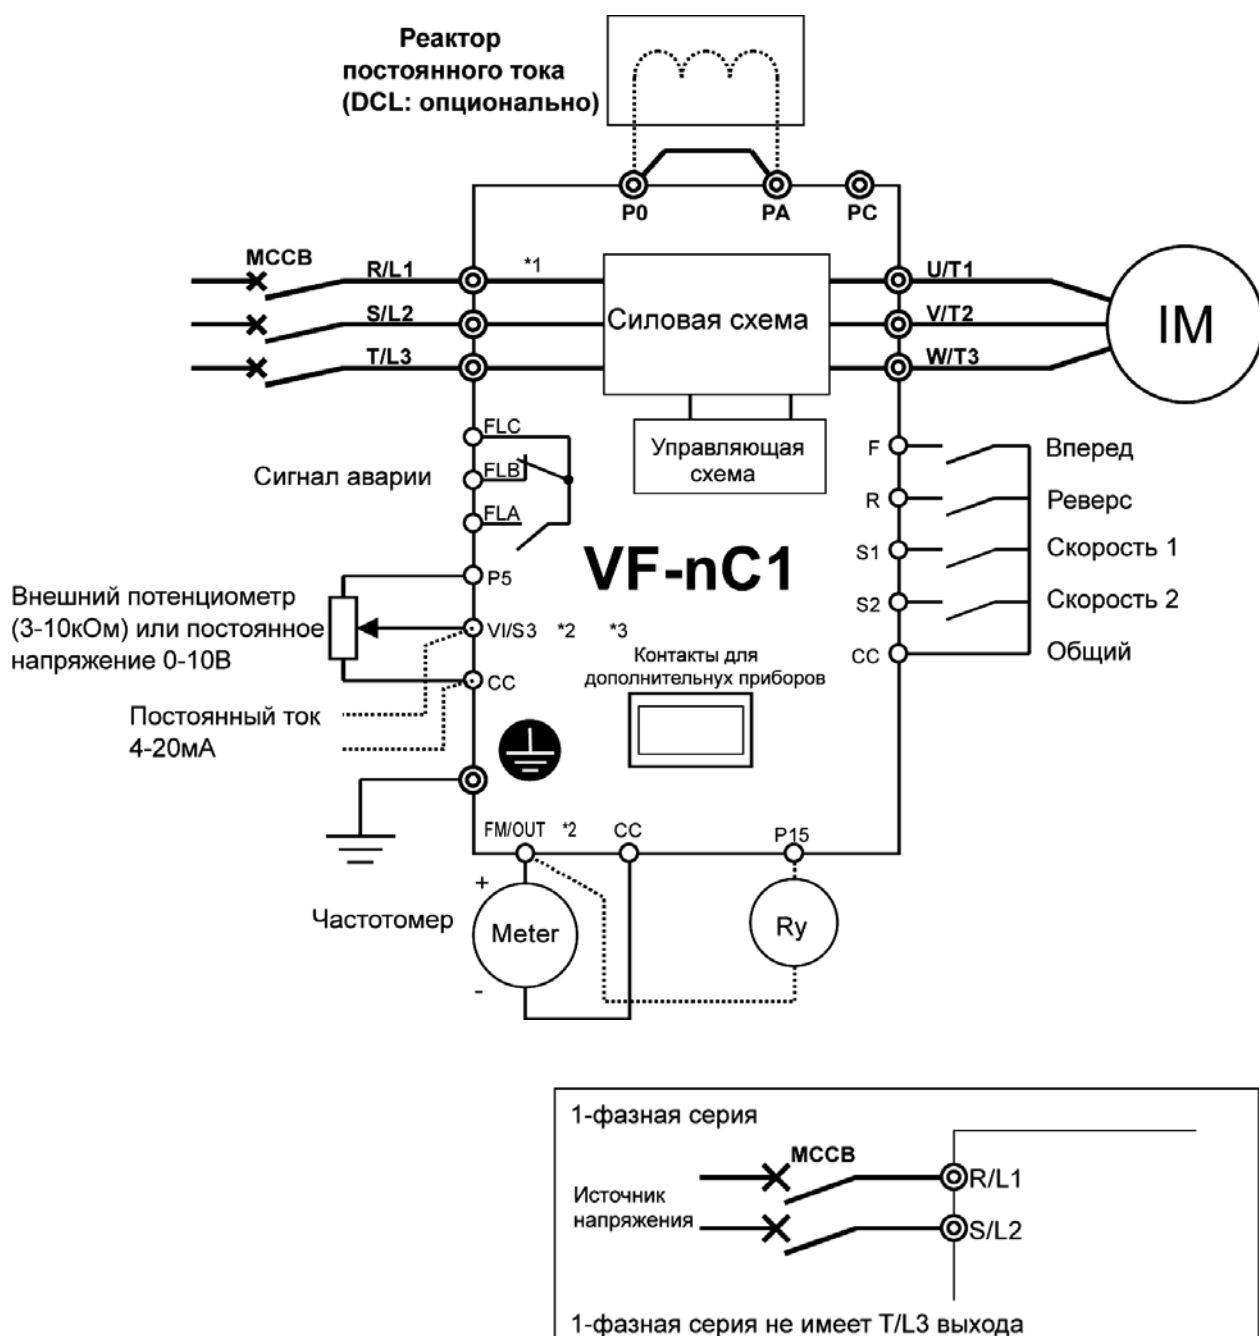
Реактор постоянного тока (DCL: опционально)

P0
PA
PC

MCCB
R/L1
S/L2
T/L3
*1

Силовая схема

U/T1
V/T2
W/T3

IM

Управляющая схема

FLC
FLB
FLA
Сигнал аварии

F
R
S1
S2
CC

Вперед
Реверс
Скорость 1
Скорость 2
Общий

VF-nC1

P5
VI/S3 *2 *3
CC

Внешний потенциометр (3-10кОм) или постоянное напряжение 0-10В

Постоянный ток 4-20мА

Контакты для дополнительнух приборов

FM/OUT *2
CC
P15

+
Частотомер
Meter
-

Ry

1-фазная серия
MCCB
Источник напряжения
R/L1
S/L2
1-фазная серия не имеет T/L3 выхода